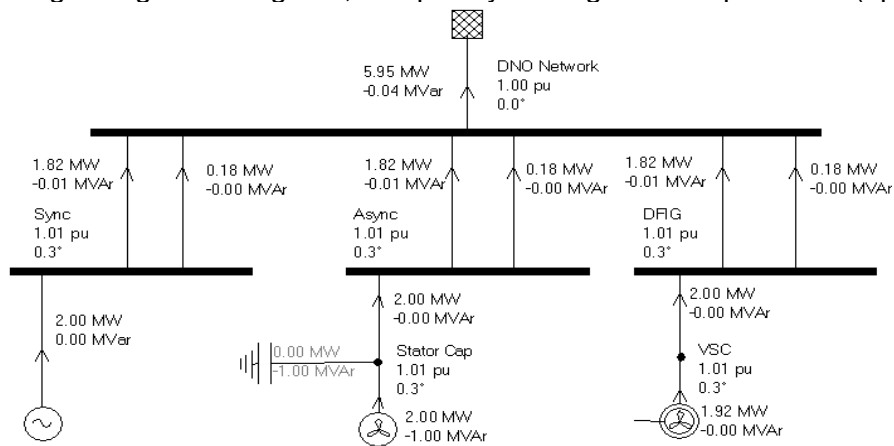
5.95 MW
-0.04 MVar

DNO Network
1.00 pu
0.0°

1.82 MW
-0.01 MVAr

0.18 MW
-0.00 MVAr

1.82 MW
-0.01 MVAr

0.18 MW
-0.00 MVAr

1.82 MW
-0.01 MVAr

0.18 MW
-0.00 MVAr

Sync
1.01 pu
0.3°

Async
1.01 pu
0.3°

DFIG
1.01 pu
0.3°

2.00 MW
-0.00 MVAr

2.00 MW
-0.00 MVAr

2.00 MW
0.00 MVar

0.00 MW
-1.00 MVAr

Stator Cap
1.01 pu
0.3°

VSC
1.01 pu
0.3°

2.00 MW
-1.00 MVAr

1.92 MW
-0.00 MVAr